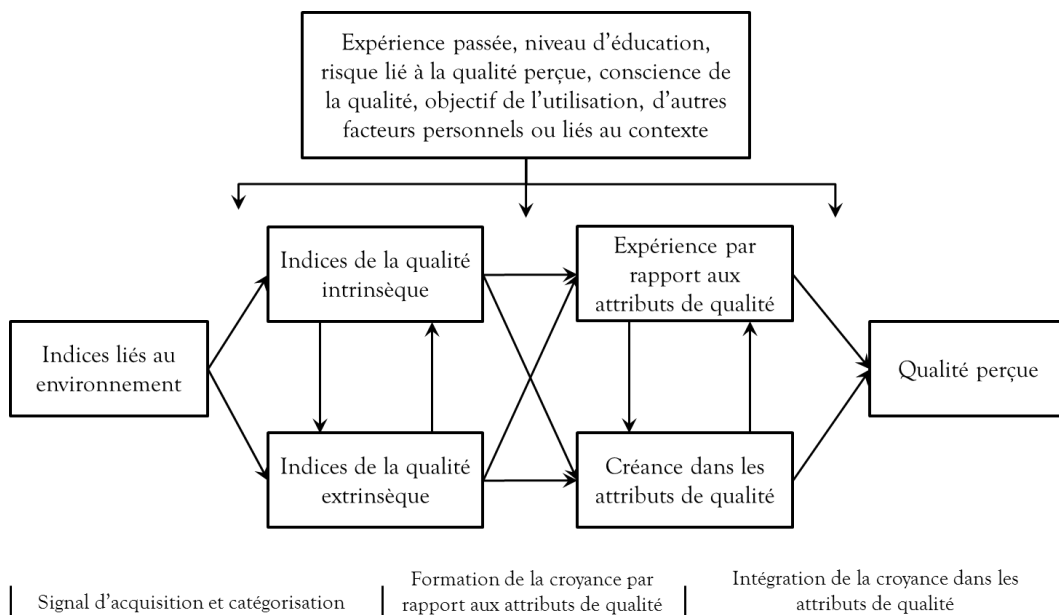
Expérience passée, niveau d'éducation, risque lié à la qualité perçue, conscience de la qualité, objectif de l'utilisation, d'autres facteurs personnels ou liés au contexte

Indices de la qualité intrinsèque

Expérience par rapport aux attributs de qualité

Indices liés au environnement

Qualité perçue

Indices de la qualité extrinsèque

Créance dans les attributs de qualité

Signal d'acquisition et catégorisation

Formation de la croyance par rapport aux attributs de qualité

Intégration de la croyance dans les attributs de qualité